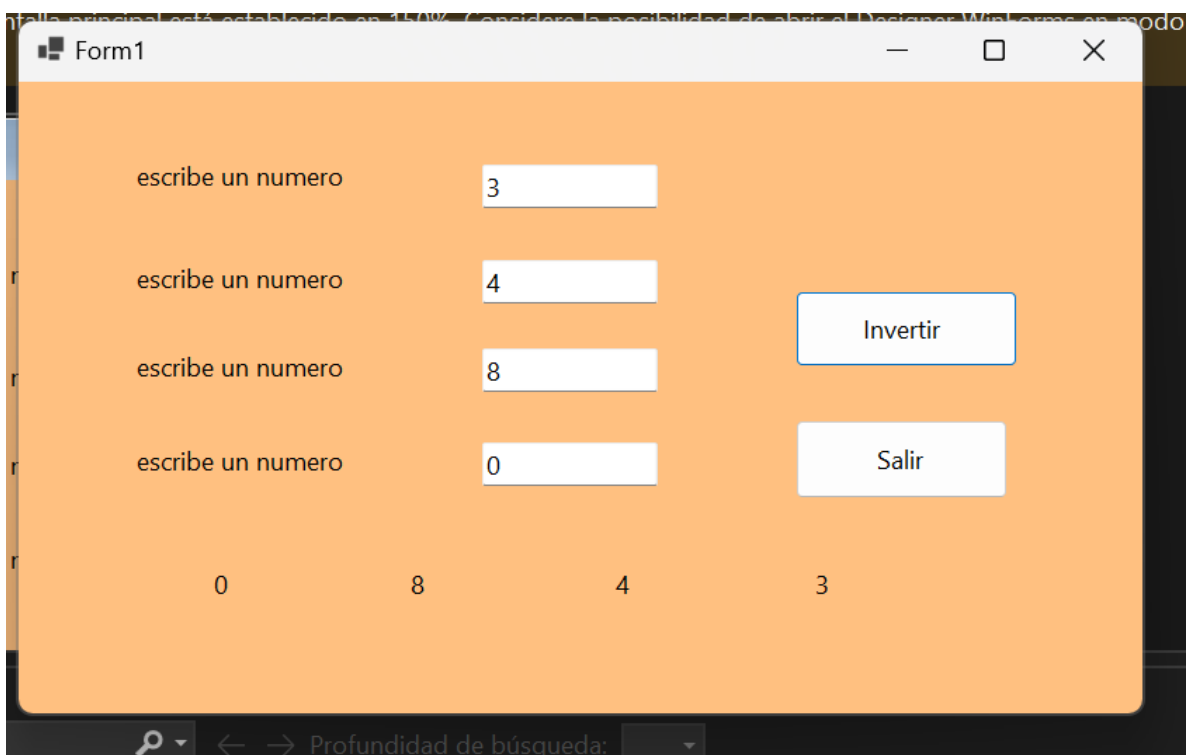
ntalla principal está establecido en 150%. Considere la posibilidad de abrir el Designer WinForms en modo

Form1

escribe un numero 3

escribe un numero 4

escribe un numero 8

escribe un numero 0

Invertir

Salir

0 8 4 3

Profundidad de búsqueda: